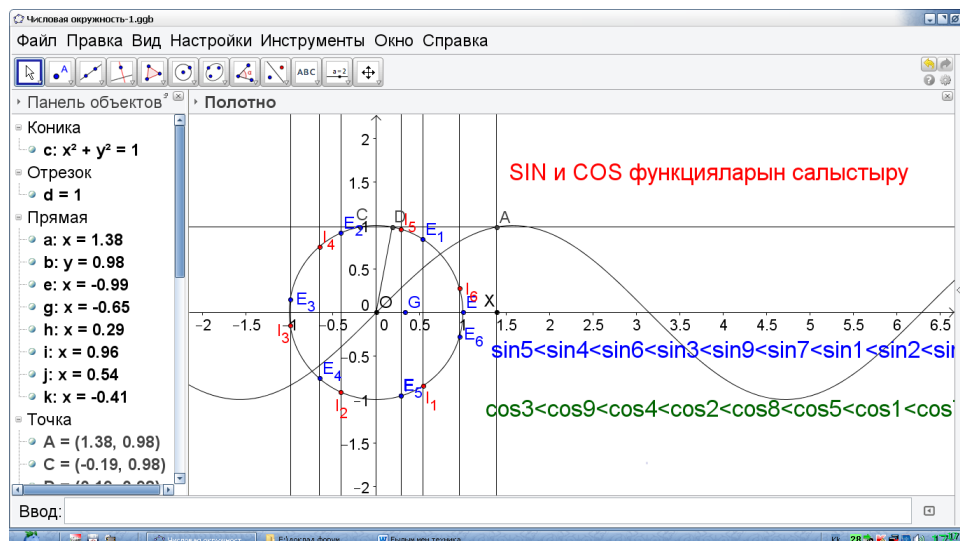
Числовая окружность-1.ggb

Файл Правка Вид Настройки Инструменты Окно Справка

ABC

Панель объектов

Полотно

Коника
c: x² + y² = 1
Отрезок
d = 1
Прямая
a: x = 1.38
b: y = 0.98
e: x = -0.99
g: x = -0.65
h: x = 0.29
i: x = 0.96
j: x = 0.54
k: x = -0.41
Точка
A = (1.38, 0.98)
C = (-0.19, 0.98)
D = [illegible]

SIN и COS функцияларын салыстыру

sin5<sin4<sin6<sin3<sin9<sin7<sin1<sin2<si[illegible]

cos3<cos9<cos4<cos2<cos8<cos5<cos1<cos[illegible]

2
1.5
1
0.5
0
-0.5
-1
-1.5
-2
-2 -1.5 -1 -0.5 0 0.5 1 1.5 2 2.5 3 3.5 4 4.5 5 5.5 6 6.5

C D I5 E2 E1 A I4 E3 O G I6 E X I3 E6 E4 E5 I1 I2

Ввод: